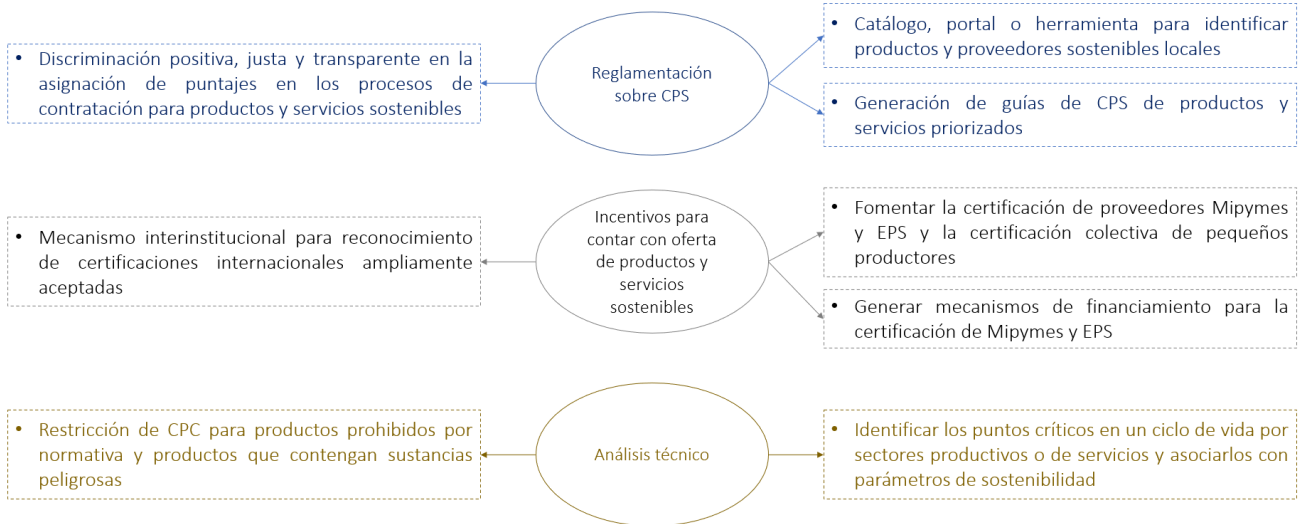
Reglamentación sobre CPS

• Discriminación positiva, justa y transparente en la asignación de puntajes en los procesos de contratación para productos y servicios sostenibles

• Catálogo, portal o herramienta para identificar productos y proveedores sostenibles locales

• Generación de guías de CPS de productos y servicios priorizados

Incentivos para contar con oferta de productos y servicios sostenibles

• Mecanismo interinstitucional para reconocimiento de certificaciones internacionales ampliamente aceptadas

• Fomentar la certificación de proveedores Mipymes y EPS y la certificación colectiva de pequeños productores

• Generar mecanismos de financiamiento para la certificación de Mipymes y EPS

Análisis técnico

• Restricción de CPC para productos prohibidos por normativa y productos que contengan sustancias peligrosas

• Identificar los puntos críticos en un ciclo de vida por sectores productivos o de servicios y asociarlos con parámetros de sostenibilidad